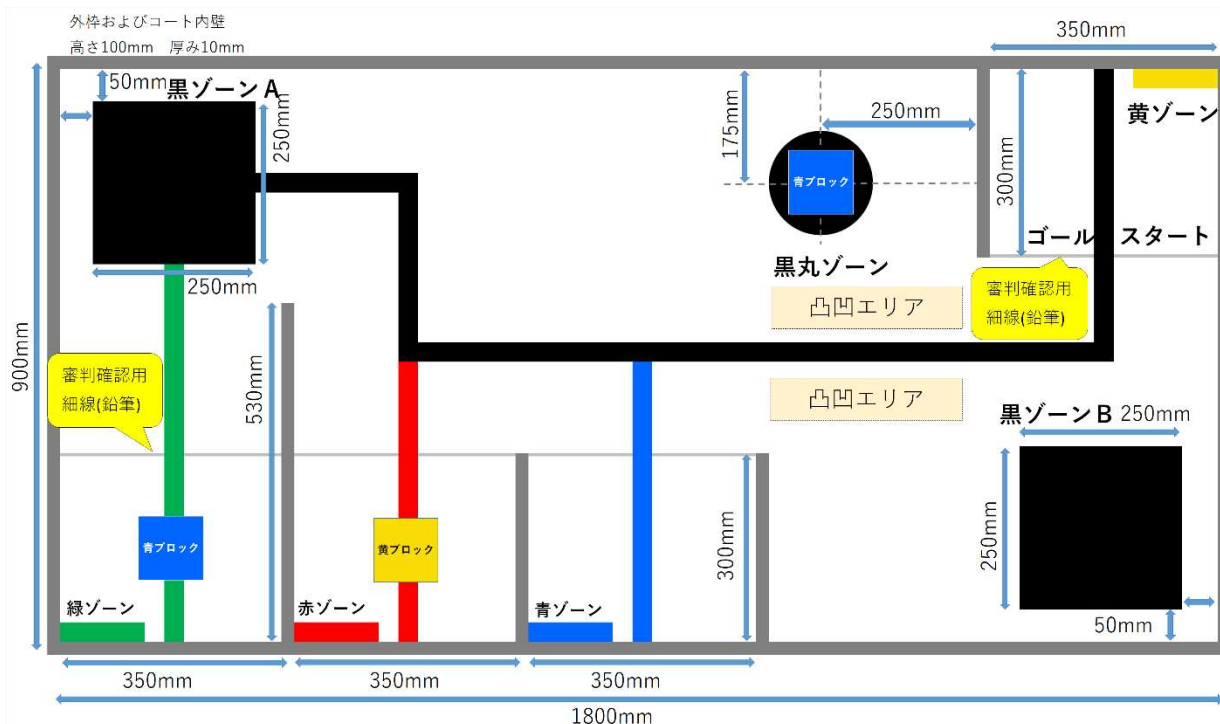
外枠およびコート内壁
高さ100mm　厚み10mm

350mm

50mm
黒ゾーンA
250mm
250mm

175mm
250mm
青ブロック
300mm
黄ゾーン
ゴール
スタート
黒丸ゾーン
審判確認用
細線(鉛筆)
凸凹エリア

900mm
530mm
審判確認用
細線(鉛筆)
凸凹エリア
黒ゾーンB
250mm

300mm
250mm
青ブロック
黄ブロック

緑ゾーン
赤ゾーン
青ゾーン
50mm

350mm
350mm
350mm
1800mm